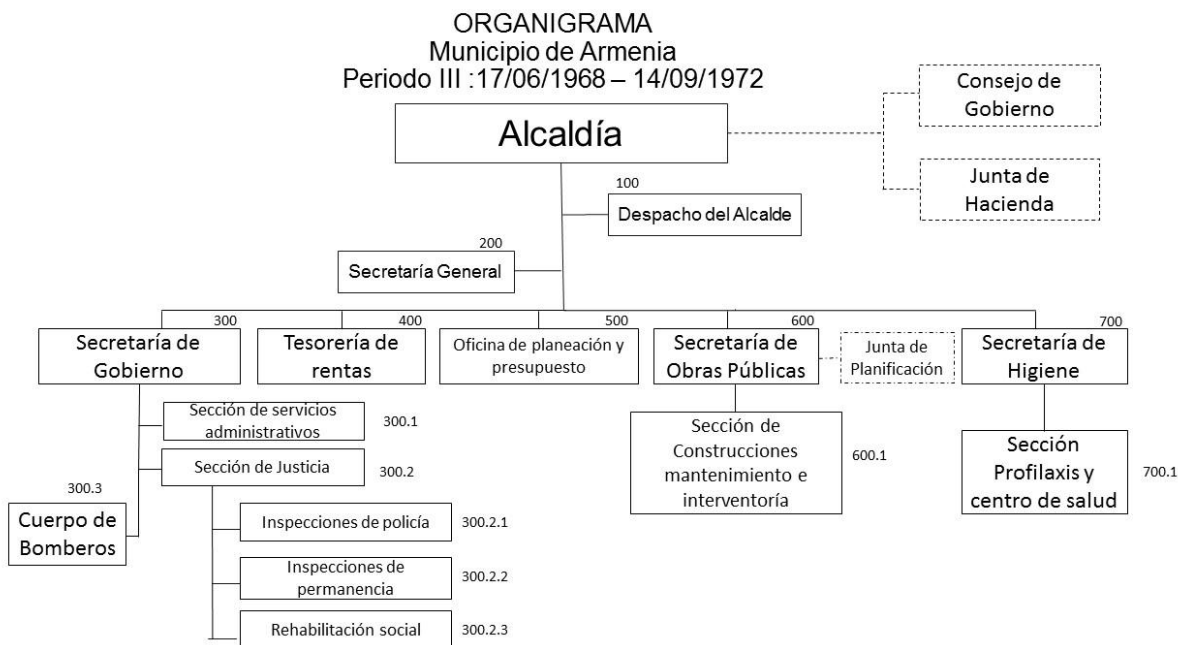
ORGANIGRAMA
Municipio de Armenia
Periodo III :17/06/1968 – 14/09/1972

Alcaldía

Consejo de Gobierno

Junta de Hacienda

100
Despacho del Alcalde

200
Secretaría General

300
Secretaría de Gobierno

400
Tesorería de rentas

500
Oficina de planeación y presupuesto

600
Secretaría de Obras Públicas

Junta de Planificación

700
Secretaría de Higiene

Sección de servicios administrativos
300.1

Sección de Justicia
300.2

300.3
Cuerpo de Bomberos

Inspecciones de policía
300.2.1

Inspecciones de permanencia
300.2.2

Rehabilitación social
300.2.3

Sección de Construcciones mantenimiento e interventoría
600.1

Sección Profilaxis y centro de salud
700.1